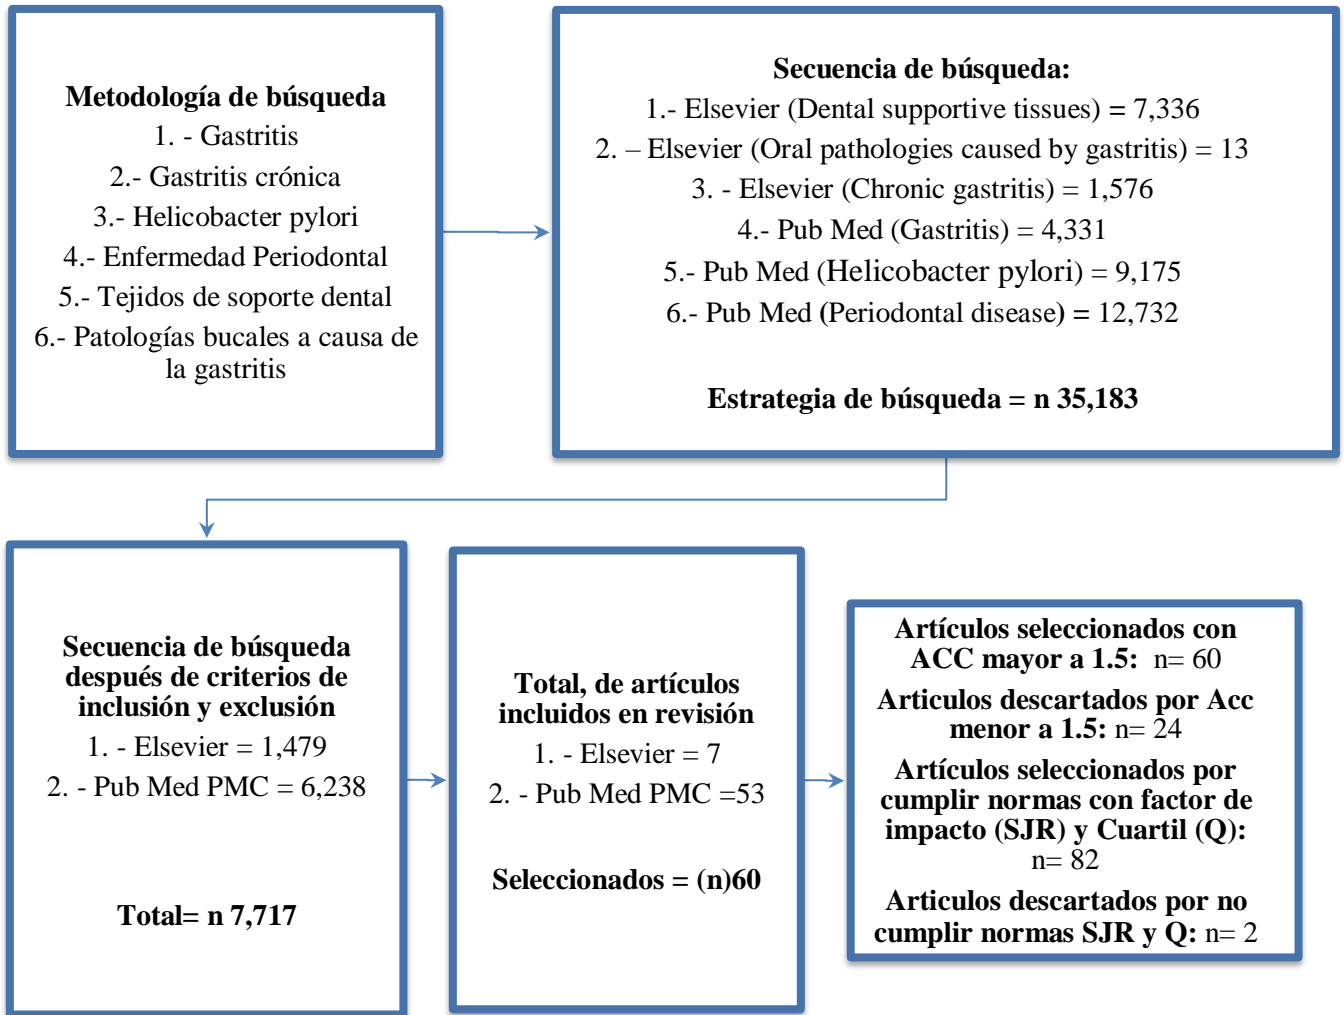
Metodología de búsqueda
1. - Gastritis
2.- Gastritis crónica
3.- Helicobacter pylori
4.- Enfermedad Periodontal
5.- Tejidos de soporte dental
6.- Patologías bucales a causa de la gastritis

Secuencia de búsqueda:
1.- Elsevier (Dental supportive tissues) = 7,336
2. – Elsevier (Oral pathologies caused by gastritis) = 13
3. - Elsevier (Chronic gastritis) = 1,576
4.- Pub Med (Gastritis) = 4,331
5.- Pub Med (Helicobacter pylori) = 9,175
6.- Pub Med (Periodontal disease) = 12,732

Estrategia de búsqueda = n 35,183

Secuencia de búsqueda después de criterios de inclusión y exclusión
1. - Elsevier = 1,479
2. - Pub Med PMC = 6,238

Total= n 7,717

Total, de artículos incluidos en revisión
1. - Elsevier = 7
2. - Pub Med PMC =53

Seleccionados = (n)60

Artículos seleccionados con ACC mayor a 1.5: n= 60
Articulos descartados por Acc menor a 1.5: n= 24
Artículos seleccionados por cumplir normas con factor de impacto (SJR) y Cuartil (Q): n= 82
Articulos descartados por no cumplir normas SJR y Q: n= 2